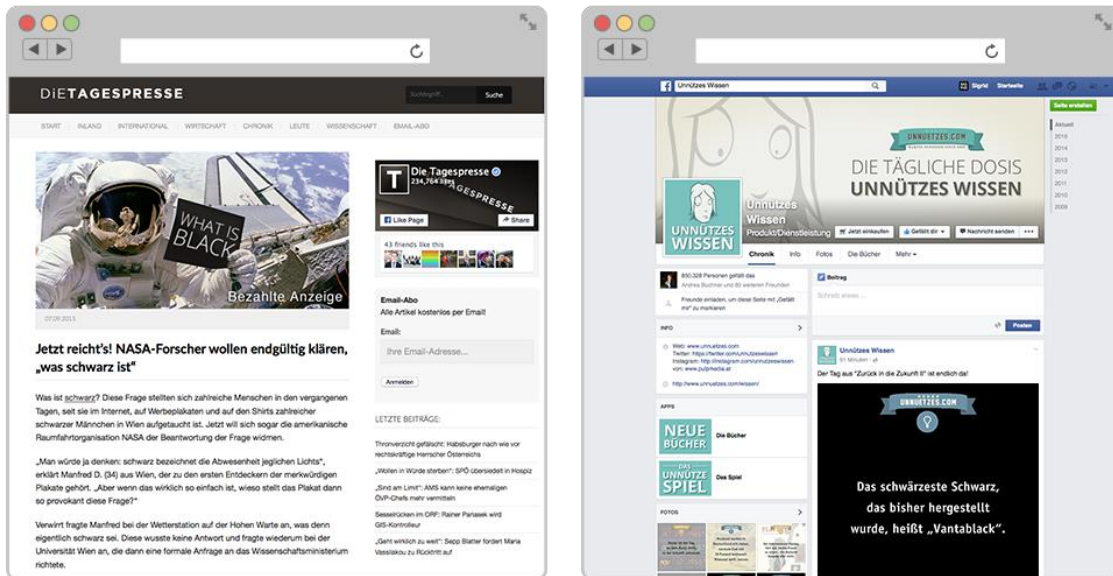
DIETAGESPRESSE

Suchbegriff... Suche

START INLAND INTERNATIONAL WIRTSCHAFT CHRONIK LEUTE WISSENSCHAFT EMAIL-ABO

WHAT IS BLACK

Bezahlte Anzeige

07.09.2015

Jetzt reicht's! NASA-Forscher wollen endgültig klären, „was schwarz ist"

Was ist schwarz? Diese Frage stellten sich zahlreiche Menschen in den vergangenen Tagen, seit sie im Internet, auf Werbeplakaten und auf den Shirts zahlreicher schwarzer Männchen in Wien aufgetaucht ist. Jetzt will sich sogar die amerikanische Raumfahrtorganisation NASA der Beantwortung der Frage widmen.

„Man würde ja denken: schwarz bezeichnet die Abwesenheit jeglichen Lichts", erklärt Manfred D. (34) aus Wien, der zu den ersten Entdeckern der merkwürdigen Plakate gehört. „Aber wenn das wirklich so einfach ist, wieso stellt das Plakat dann so provokant diese Frage?"

Verwirrt fragte Manfred bei der Wetterstation auf der Hohen Warte an, was denn eigentlich schwarz sei. Diese wusste keine Antwort und fragte wiederum bei der Universität Wien an, die dann eine formale Anfrage an das Wissenschaftsministerium richtete.

Die Tagespresse
234,764 likes
Like Page Share
43 friends like this

Email-Abo
Alle Artikel kostenlos per Email!
Email:
Ihre Email-Adresse...
Anmelden

LETZTE BEITRÄGE:
Thronverzicht gefälscht: Habsburger nach wie vor rechtskräftige Herrscher Österreichs
„Wollen in Würde sterben": SPÖ übersiedelt in Hospiz
„Sind am Limit": AMS kann keine ehemaligen ÖVP-Chefs mehr vermitteln
Sesselrücken im ORF: Rainer Pariasek wird GIS-Kontrolleur
„Geht wirklich zu weit": Sepp Blatter fordert Maria Vassilakou zu Rücktritt auf

Unnützes Wissen
Sigrid Startseite
Seite erstellen
Aktuell 2015 2014 2013 2012 2011 2010 2009

UNNÜTZES.COM
DIE TÄGLICHE DOSIS
UNNÜTZES WISSEN

UNNÜTZES WISSEN
Unnützes Wissen
Produkt/Dienstleistung
Jetzt einkaufen Gefällt dir Nachricht senden

Chronik Info Fotos Die Bücher Mehr

850.328 Personen gefällt das
Andrea Buchner und 86 weiteren Freunden
Freunde einladen, um diese Seite mit „Gefällt mir" zu markieren

INFO
Web: www.unnuetzes.com
Twitter: https://twitter.com/unnuetzeswissen
Instagram: http://instagram.com/unnuetzeswissen
von: www.pulpmedia.at
http://www.unnuetzes.com/wissen/

APPS
NEUE BÜCHER Die Bücher
UNNÜTZE SPIEL Das Spiel

FOTOS

Beitrag
Schreib etwas ...
Posten

Unnützes Wissen
51 Minuten
Der Tag aus "Zurück in die Zukunft II" ist endlich da!

UNNÜTZES.COM
Das schwärzeste Schwarz, das bisher hergestellt wurde, heißt „Vantablack".